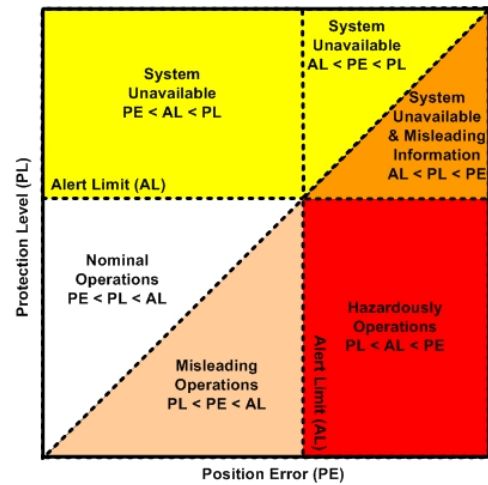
System Unavailable PE < AL < PL

System Unavailable AL < PE < PL

System Unavailable & Misleading Information AL < PL < PE

Alert Limit (AL)

Nominal Operations PE < PL < AL

Hazardously Operations PL < AL < PE

Misleading Operations PL < PE < AL

Alert Limit (AL)

Protection Level (PL)

Position Error (PE)